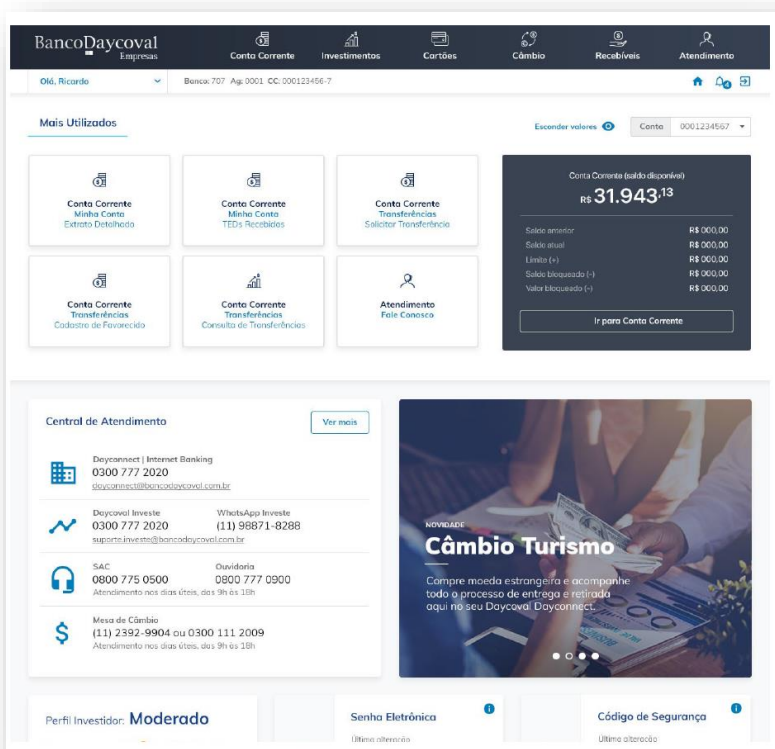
BancoDaycoval Empresas

Conta Corrente | Investimentos | Cartões | Câmbio | Recebíveis | Atendimento

Olá, Ricardo

Banco: 707 Ag: 0001 CC: 000123456-7

Mais Utilizados

Esconder valores

Conta 0001234567

Conta Corrente
Minha Conta
Extrato Detalhado

Conta Corrente
Minha Conta
TEDs Recebidos

Conta Corrente
Transferências
Solicitar Transferência

Conta Corrente
Transferências
Cadastro de Favorecido

Conta Corrente
Transferências
Consulta de Transferências

Atendimento
Fale Conosco

Conta Corrente (saldo disponível)
R$ 31.943,$^{13}$

| | |
|---|---|
| Saldo anterior | R$ 000,00 |
| Saldo atual | R$ 000,00 |
| Limite (+) | R$ 000,00 |
| Saldo bloqueado (-) | R$ 000,00 |
| Valor bloqueado (-) | R$ 000,00 |

Ir para Conta Corrente

Central de Atendimento

Ver mais

Dayconnect | Internet Banking
0300 777 2020
dayconnect@bancodaycoval.com.br

Daycoval Investe
0300 777 2020
WhatsApp Investe
(11) 98871-8288
suporte.investe@bancodaycoval.com.br

SAC
0800 775 0500
Ouvidoria
0800 777 0900
Atendimento nos dias úteis, das 9h às 18h

Mesa de Câmbio
(11) 2392-9904 ou 0300 111 2009
Atendimento nos dias úteis, das 9h às 18h

NOVIDADE
Câmbio Turismo
Compre moeda estrangeira e acompanhe todo o processo de entrega e retirada aqui no seu Daycoval Dayconnect.

Perfil Investidor: Moderado

Senha Eletrônica
Última alteração

Código de Segurança
Última alteração